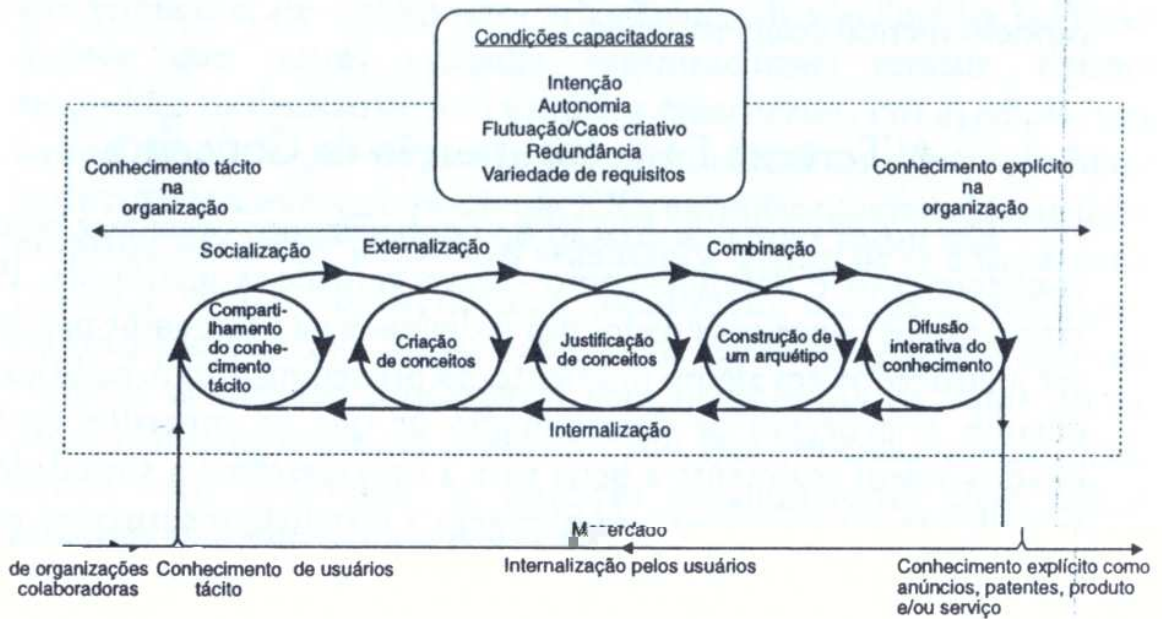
Condições capacitadoras

Intenção
Autonomia
Flutuação/Caos criativo
Redundância
Variedade de requisitos

Conhecimento tácito na organização

Conhecimento explícito na organização

Socialização

Externalização

Combinação

Compartilhamento do conhecimento tácito

Criação de conceitos

Justificação de conceitos

Construção de um arquétipo

Difusão interativa do conhecimento

Internalização

Mercado

de organizações colaboradoras

Conhecimento tácito

de usuários

Internalização pelos usuários

Conhecimento explícito como anúncios, patentes, produto e/ou serviço